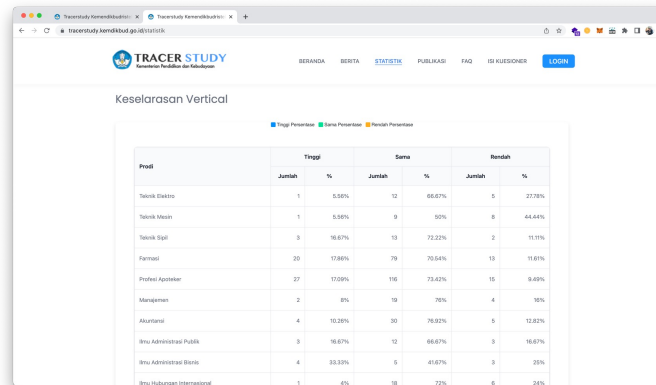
Tracerstudy Kemendikbudristek | Tracerstudy Kemendikbudristek

tracerstudy.kemdikbud.go.id/statistik

TRACER STUDY
Kementerian Pendidikan dan Kebudayaan

BERANDA BERITA STATISTIK PUBLIKASI FAQ ISI KUESIONER LOGIN

Keselarasan Vertical

Tinggi Persentase Sama Persentase Rendah Persentase

| Prodi | Tinggi | | Sama | | Rendah | |
|---|---|---|---|---|---|---|
| | Jumlah | % | Jumlah | % | Jumlah | % |
| Teknik Elektro | 1 | 5.56% | 12 | 66.67% | 5 | 27.78% |
| Teknik Mesin | 1 | 5.56% | 9 | 50% | 8 | 44.44% |
| Teknik Sipil | 3 | 16.67% | 13 | 72.22% | 2 | 11.11% |
| Farmasi | 20 | 17.86% | 79 | 70.54% | 13 | 11.61% |
| Profesi Apoteker | 27 | 17.09% | 116 | 73.42% | 15 | 9.49% |
| Manajemen | 2 | 8% | 19 | 76% | 4 | 16% |
| Akuntansi | 4 | 10.26% | 30 | 76.92% | 5 | 12.82% |
| Ilmu Administrasi Publik | 3 | 16.67% | 12 | 66.67% | 3 | 16.67% |
| Ilmu Administrasi Bisnis | 4 | 33.33% | 5 | 41.67% | 3 | 25% |
| Ilmu Hubungan Internasional | 1 | 4% | 18 | 72% | 6 | 24% |